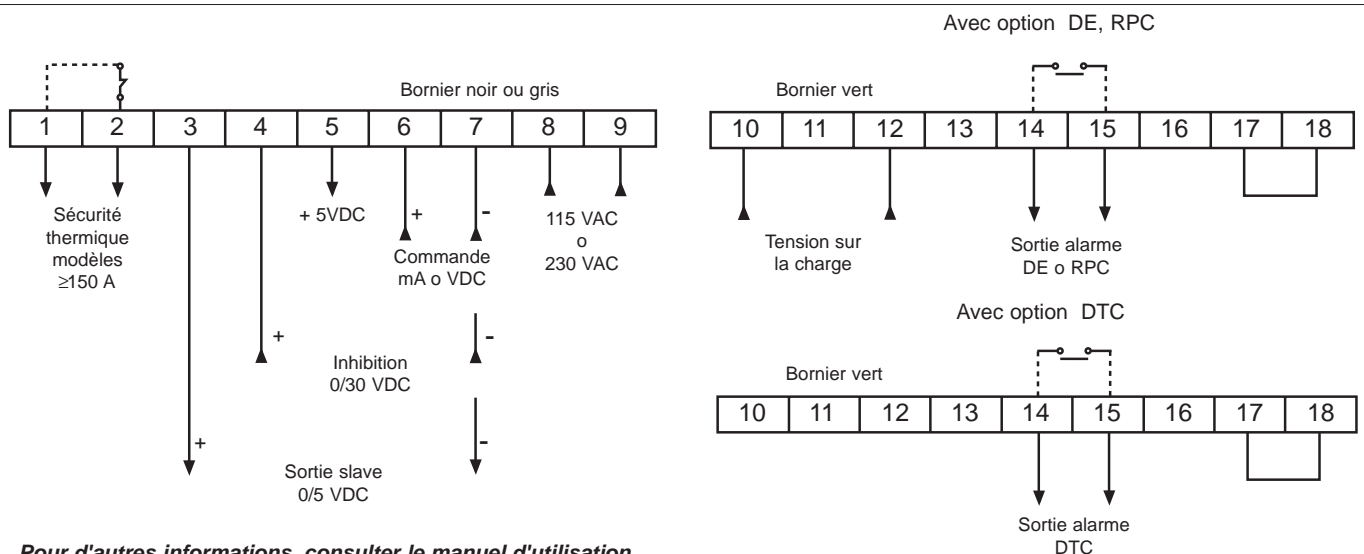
Avec option DE, RPC

Bornier noir ou gris

| 1 | 2 | 3 | 4 | 5 | 6 | 7 | 8 | 9 |
|---|---|---|---|---|---|---|---|---|

Bornier vert

| 10 | 11 | 12 | 13 | 14 | 15 | 16 | 17 | 18 |
|---|---|---|---|---|---|---|---|---|

Sécurité thermique modèles ≥150 A

+ 5VDC

+

-

115 VAC o 230 VAC

Commande mA o VDC

Tension sur la charge

Sortie alarme DE o RPC

Avec option DTC

+

-

Inhibition 0/30 VDC

Bornier vert

| 10 | 11 | 12 | 13 | 14 | 15 | 16 | 17 | 18 |
|---|---|---|---|---|---|---|---|---|

+

-

Sortie slave 0/5 VDC

Sortie alarme DTC

Pour d'autres informations, consulter le manuel d'utilisation